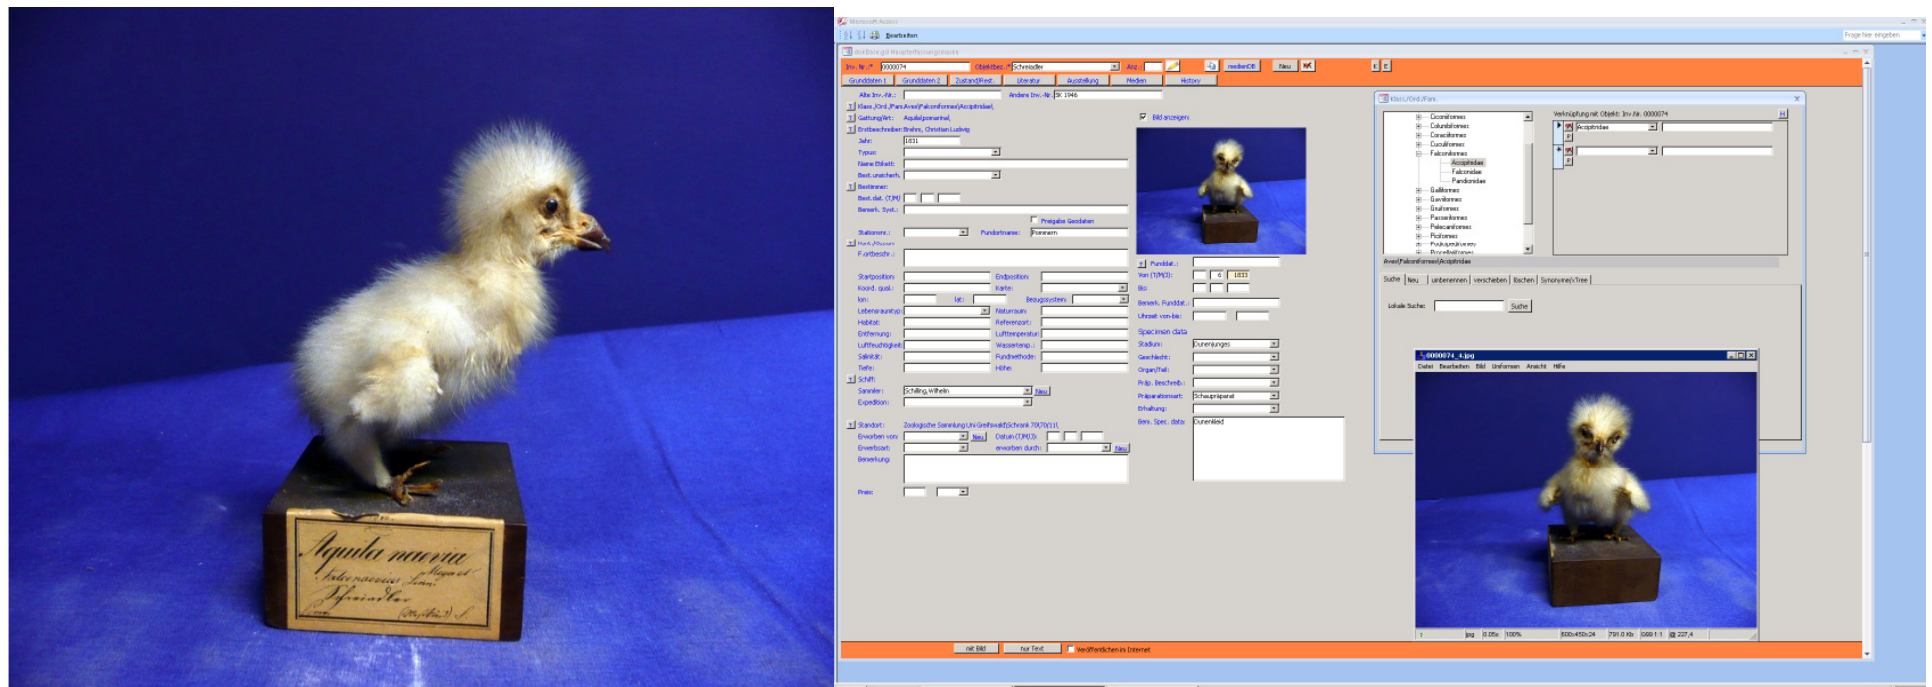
Aquila naevia
Falco naevius Linn.
Schreiadler

Microsoft Access
Bearbeiten
Frage hier eingeben
Inv.-Nr.: 0000074 Objektbez.: Schreiadler Anz.: medienDB Neu
Grunddaten 1 Grunddaten 2 Zustand/Rest. Literatur Ausstellung Medien History
Alte Inv.-Nr.: Andere Inv.-Nr.: SK 1946
Klass./Ord./Fam.: Aves\Falconiformes\Accipitridae\
Gattung/Art: Aquila pomarina
Erstbeschreiber: Brehm, Christian Ludwig
Jahr: 1831
Typus:
Name Etikett:
Best. unsicher:
Bestimmer:
Best. dat. (T/M/J)
Bemerk. Syst.:
Freigabe Geodaten
Stationsnr.: Fundortname: Pommern
Fundortbeschr.:
Startposition: Endposition:
Koord. qual.: Karte:
lon: lat: Bezugssystem:
Lebensraumtyp: Naturraum:
Habitat: Referenzort:
Entfernung: Lufttemperatur:
Luftfeuchtigkeit: Wassertemp.:
Salinität: Fundmethode:
Tiefe: Höhe:
Schiff
Sammler: Schilling, Wilhelm Neu
Expedition:
Standort: Zoologische Sammlung Uni Greifswald\Schrank 70\70/11\
Erworben von: Neu Datum (T/M/J):
Erwerbsart: erworben durch: Neu
Bemerkung:
Preis:
Bild anzeigen
Funddat.:
Von (T/M/J): 6 1833
Bis:
Bemerk. Funddat.:
Uhrzeit von-bis:
Specimen data
Stadium: Dunenjunges
Geschlecht:
Organ/Teil:
Präp. Beschreib.:
Präparationsart: Schaupräparat
Erhaltung:
Bem. Spec. data: Dunenkleid
mit Bild nur Text Veröffentlichen im Internet
Klass./Ord./Fam.
Ciconiiformes
Coliiformes
Coraciiformes
Cuculiformes
Falconiformes
Accipitridae
Falconidae
Pandionidae
Galliformes
Gaviiformes
Gruiformes
Passeriformes
Pelecaniformes
Piciformes
Podicipediformes
Procellariiformes
Verknüpfung mit Objekt: Inv.-Nr. 0000074
Accipitridae
Aves\Falconiformes\Accipitridae
Suche Neu umbenennen verschieben löschen Synonyme\Tree
Lokale Suche: Suche
0000074_4.jpg
Datei Bearbeiten Bild Umformen Ansicht Hilfe
jpg 0.05s 100% 600x450x24 791.0 Kb 0001:1 227,4